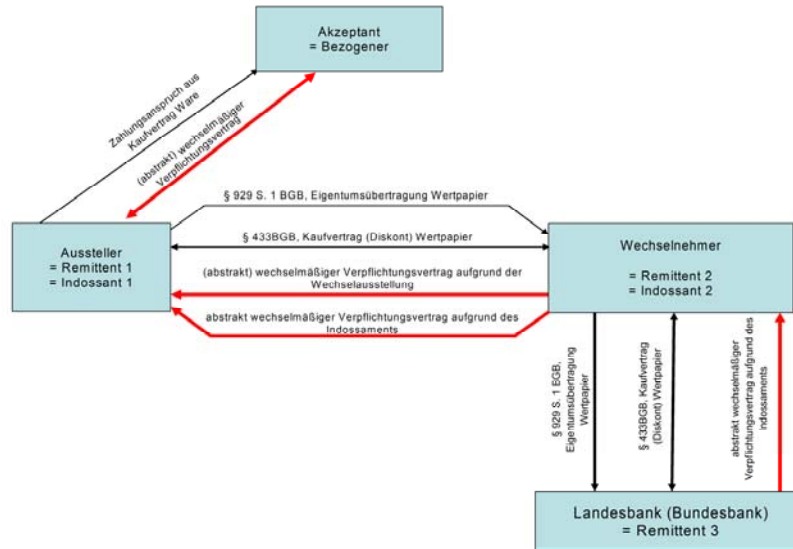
Akzeptant
= Bezogener

Zahlungsanspruch aus Kaufvertrag Ware

(abstrakt) wechselmäßiger Verpflichtungsvertrag

§ 929 S. 1 BGB, Eigentumsübertragung Wertpapier

§ 433BGB, Kaufvertrag (Diskont) Wertpapier

Aussteller
= Remittent 1
= Indossant 1

(abstrakt) wechselmäßiger Verpflichtungsvertrag aufgrund der Wechselausstellung

abstrakt wechselmäßiger Verpflichtungsvertrag aufgrund des Indossaments

Wechselnehmer

= Remittent 2
= Indossant 2

§ 929 S. 1 EGB, Eigentumsübertragung Wertpapier

§ 433BGB, Kaufvertrag (Diskont) Wertpapier

abstrakt wechselmäßiger Verpflichtungsvertrag aufgrund des Indossaments

Landesbank (Bundesbank)
= Remittent 3